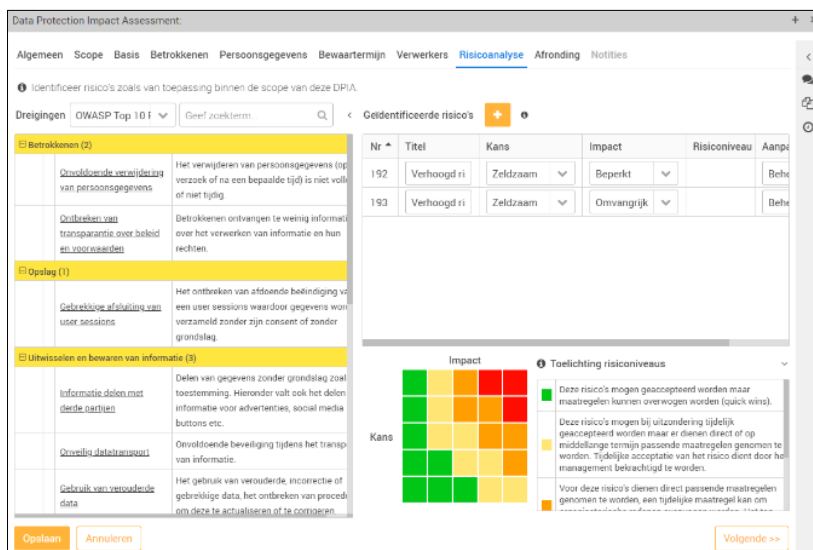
Data Protection Impact Assessment

Algemeen Scope Basis Betrokkenen Persoonsgegevens Bewaartermijn Verwerkers Risicoanalyse Afronding Notities

Identificeer risico's zoals van toepassing binnen de scope van deze DPIA.

Dreigingen OWASP Top 10 F Geef zoekterm...

Geïdentificeerde risico's +

⊟ Betrokkenen (2)

| | |
|---|---|
| Onvoldoende verwijdering van persoonsgegevens | Het verwijderen van persoonsgegevens (op verzoek of na een bepaalde tijd) is niet voll of niet tijdig. |
| Ontbreken van transparantie over beleid en voorwaarden | Betrokkenen ontvangen te weinig informati over het verwerken van informatie en hun rechten. |

⊟ Opslag (1)

| | |
|---|---|
| Gebrekkige afsluiting van user sessions | Het ontbreken van afdoende beëindiging va een user sessions waardoor gegevens wor verzameld zonder zijn consent of zonder grondslag. |

⊟ Uitwisselen en bewaren van informatie (3)

| | |
|---|---|
| Informatie delen met derde partijen | Delen van gegevens zonder grondslag zoal toestemming. Hieronder valt ook het delen informatie voor advertenties, social media buttons etc. |
| Onveilig datatransport | Onvoldoende beveiliging tijdens het transp van informatie. |
| Gebruik van verouderde data | Het gebruik van verouderde, incorrectie of gebrekkige data, het ontbreken van proced om deze te actualiseren of te corrigeren |

| Nr | Titel | Kans | Impact | Risiconiveau | Aanpa |
|---|---|---|---|---|---|
| 192 | Verhoogd ri | Zeldzaam | Beperkt | | Behe |
| 193 | Verhoogd ri | Zeldzaam | Omvangrijk | | Behe |

Impact

Kans

Toelichting risiconiveaus

Deze risico's mogen geaccepteerd worden maar maatregelen kunnen overwogen worden (quick wins).

Deze risico's mogen bij uitzondering tijdelijk geaccepteerd worden maar er dienen direct of op middellange termijn passende maatregelen genomen te worden. Tijdelijke acceptatie van het risico dient door het management bekrachtigd te worden.

Voor deze risico's dienen direct passende maatregelen genomen te worden, een tijdelijke maatregel kan om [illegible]

Opslaan Annuleren Volgende >>